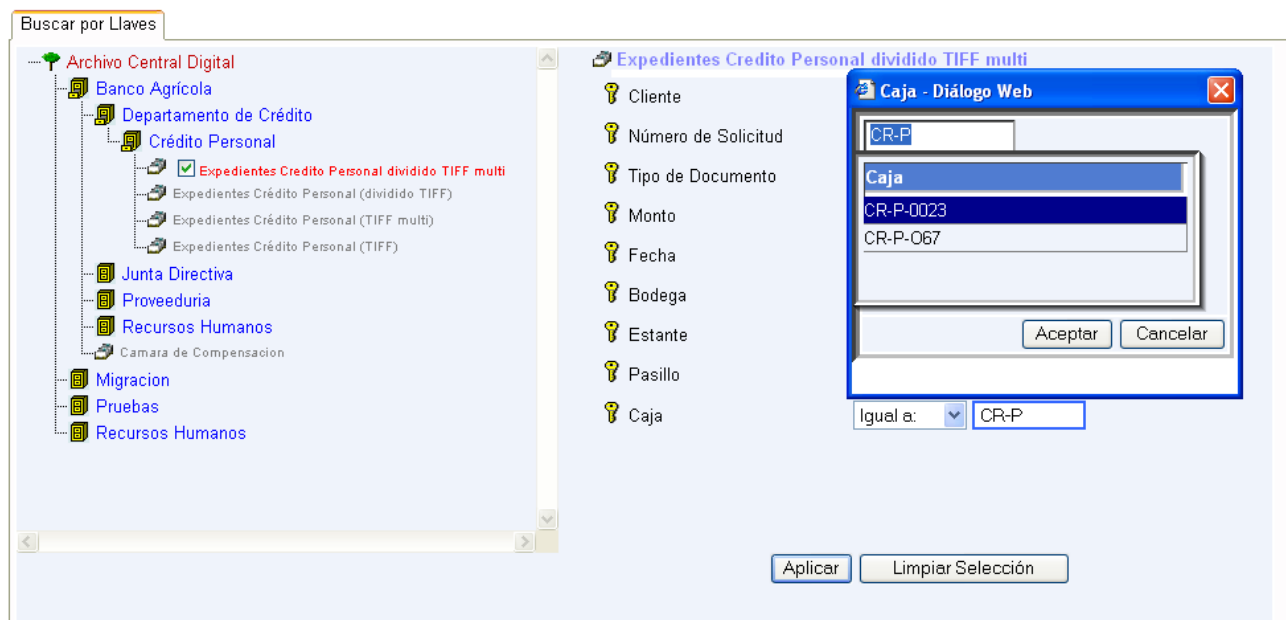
Buscar por Llaves

Archivo Central Digital
Banco Agrícola
Departamento de Crédito
Crédito Personal
Expedientes Credito Personal dividido TIFF multi
Expedientes Crédito Personal (dividido TIFF)
Expedientes Crédito Personal (TIFF multi)
Expedientes Crédito Personal (TIFF)
Junta Directiva
Proveeduria
Recursos Humanos
Camara de Compensacion
Migracion
Pruebas
Recursos Humanos

Expedientes Credito Personal dividido TIFF multi
Cliente
Número de Solicitud
Tipo de Documento
Monto
Fecha
Bodega
Estante
Pasillo
Caja
Igual a:
CR-P

Caja - Diálogo Web
CR-P
Caja
CR-P-0023
CR-P-O67
Aceptar
Cancelar

Aplicar
Limpiar Selección